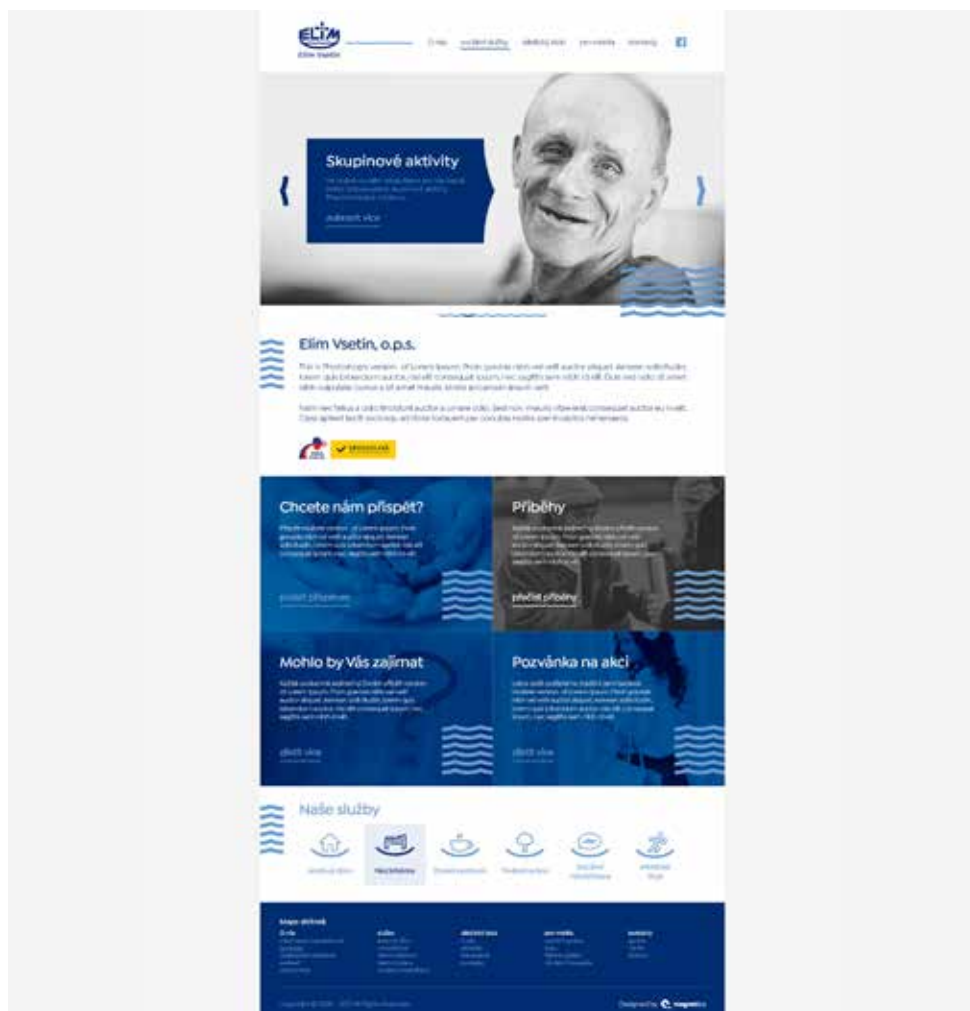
ELIM
Elim Vsetín

O nás   sociální služby   aktivity   pro média   kontakty

Skupinové aktivity

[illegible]

dozvědět více

Elim Vsetín, o.p.s.

This is Photoshop's version of Lorem Ipsum. Proin gravida nibh vel velit auctor aliquet. Aenean sollicitudin, lorem quis bibendum auctor, nisi elit consequat ipsum, nec sagittis sem nibh id elit. Duis sed odio sit amet nibh vulputate cursus a sit amet mauris. Morbi accumsan ipsum velit.

Nam nec tellus a odio tincidunt auctor a ornare odio. Sed non mauris vitae erat consequat auctor eu in elit. Class aptent taciti sociosqu ad litora torquent per conubia nostra, per inceptos himenaeos.

Chcete nám přispět?

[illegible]

poslat příspěvek

Příběhy

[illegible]

přečíst příběhy

Mohlo by Vás zajímat

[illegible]

zjistit více

Pozvánka na akci

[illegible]

zjistit více

Naše služby

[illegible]   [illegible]   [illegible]   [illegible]   Sociální rehabilitace   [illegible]

Mapa stránek

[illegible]

Copyright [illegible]

Designed by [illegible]